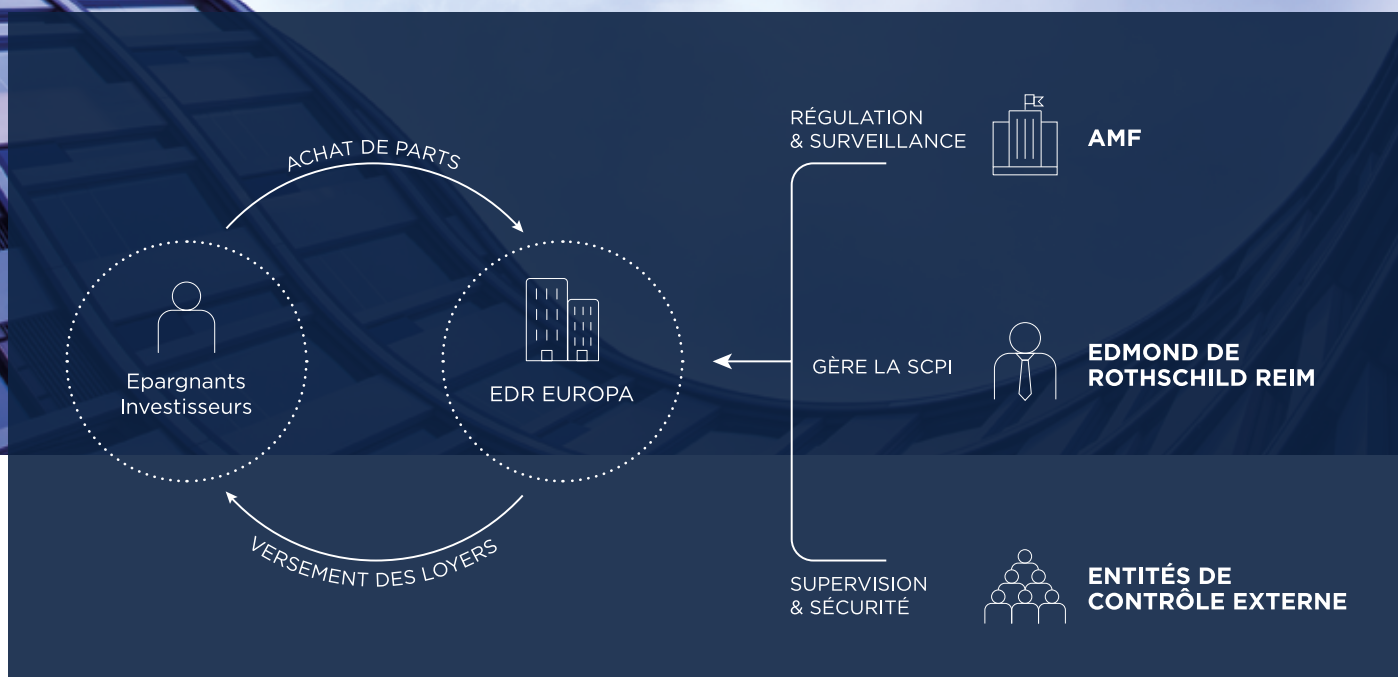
ACHAT DE PARTS

Epargnants
Investisseurs

EDR EUROPA

VERSEMENT DES LOYERS

RÉGULATION
& SURVEILLANCE

AMF

GÈRE LA SCPI

EDMOND DE
ROTHSCHILD REIM

SUPERVISION
& SÉCURITÉ

ENTITÉS DE
CONTRÔLE EXTERNE